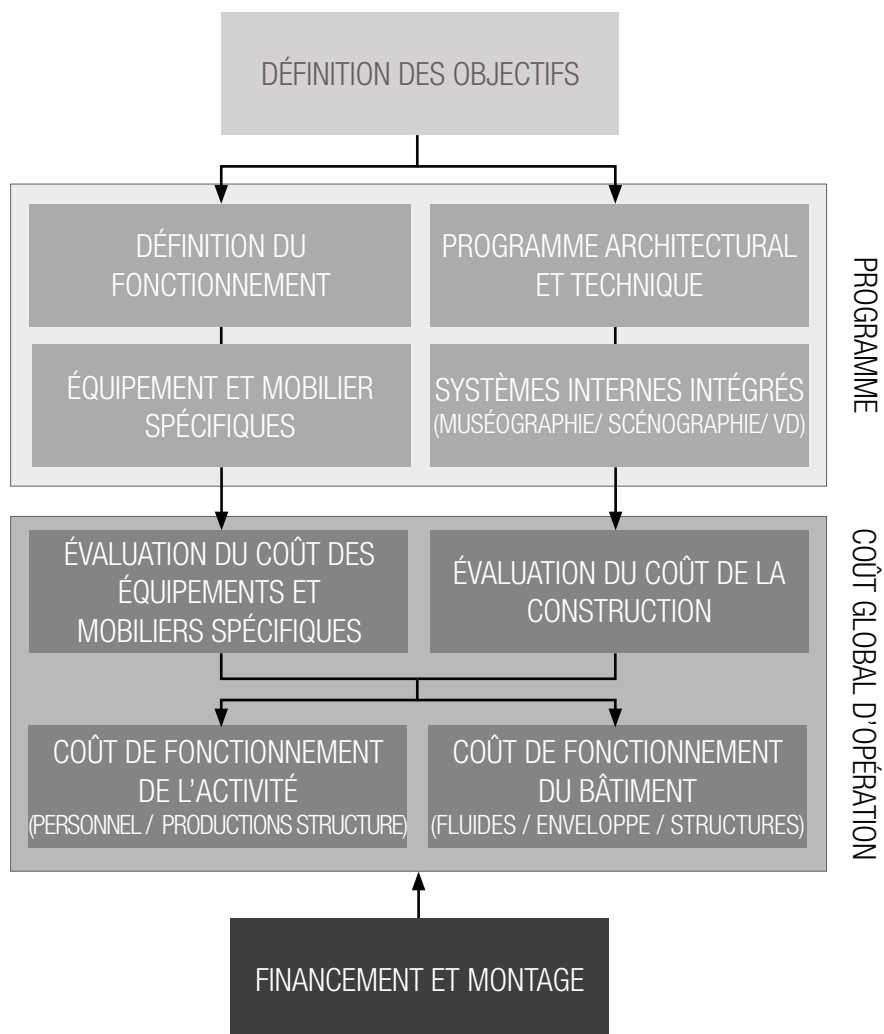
DÉFINITION DES OBJECTIFS

DÉFINITION DU FONCTIONNEMENT

PROGRAMME ARCHITECTURAL ET TECHNIQUE

ÉQUIPEMENT ET MOBILIER SPÉCIFIQUES

SYSTÈMES INTERNES INTÉGRÉS (MUSÉOGRAPHIE/ SCÉNOGRAPHIE/ VD)

PROGRAMME

ÉVALUATION DU COÛT DES ÉQUIPEMENTS ET MOBILIERS SPÉCIFIQUES

ÉVALUATION DU COÛT DE LA CONSTRUCTION

COÛT DE FONCTIONNEMENT DE L'ACTIVITÉ (PERSONNEL / PRODUCTIONS STRUCTURE)

COÛT DE FONCTIONNEMENT DU BÂTIMENT (FLUIDES / ENVELOPPE / STRUCTURES)

COÛT GLOBAL D'OPÉRATION

FINANCEMENT ET MONTAGE